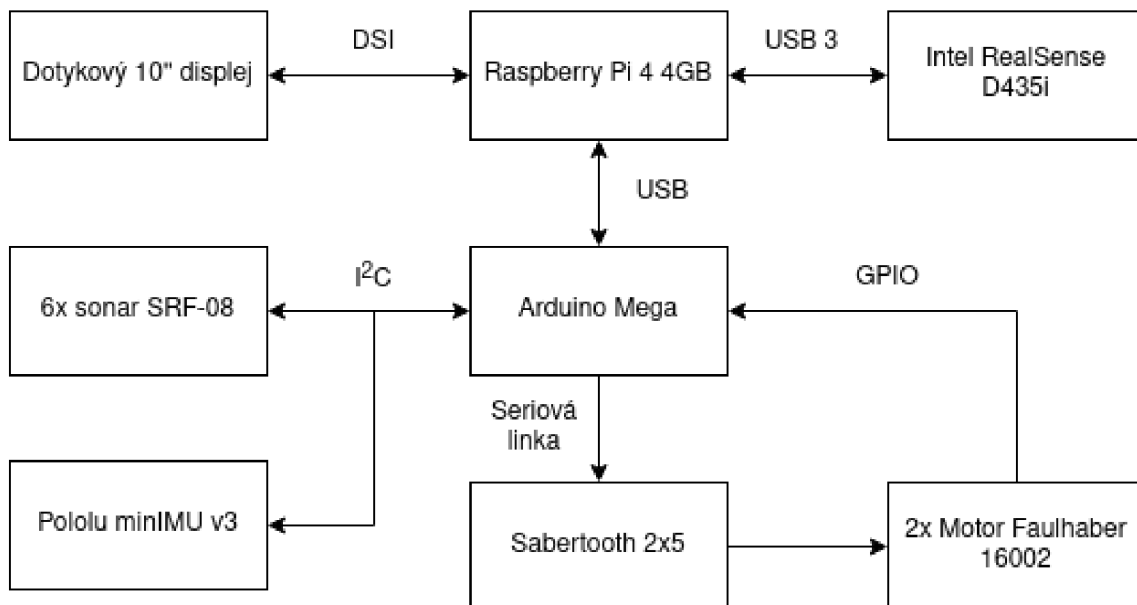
Dotykový 10" displej

DSI

Raspberry Pi 4 4GB

USB 3

Intel RealSense D435i

USB

6x sonar SRF-08

$I^2C$

Arduino Mega

GPIO

Seriová linka

Pololu minIMU v3

Sabertooth 2x5

2x Motor Faulhaber 16002